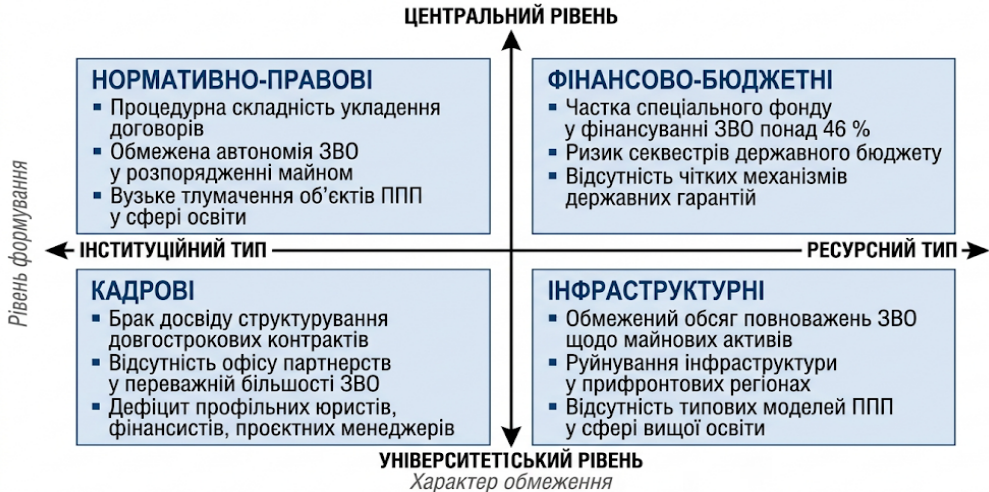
ЦЕНТРАЛЬНИЙ РІВЕНЬ

НОРМАТИВНО-ПРАВОВІ
▪ Процедурна складність укладення договорів
▪ Обмежена автономія ЗВО у розпорядженні майном
▪ Вузьке тлумачення об'єктів ППП у сфері освіти

ФІНАНСОВО-БЮДЖЕТНІ
▪ Частка спеціального фонду у фінансуванні ЗВО понад 46 %
▪ Ризик секвестрів державного бюджету
▪ Відсутність чітких механізмів державних гарантій

Рівень формування

ІНСТИТУЦІЙНИЙ ТИП

РЕСУРСНИЙ ТИП

КАДРОВІ
▪ Брак досвіду структурування довгострокових контрактів
▪ Відсутність офісу партнерств у переважній більшості ЗВО
▪ Дефіцит профільних юристів, фінансистів, проєктних менеджерів

ІНФРАСТРУКТУРНІ
▪ Обмежений обсяг повноважень ЗВО щодо майнових активів
▪ Руйнування інфраструктури у прифронтових регіонах
▪ Відсутність типових моделей ППП у сфері вищої освіти

УНІВЕРСИТЕТСЬКИЙ РІВЕНЬ
Характер обмеження